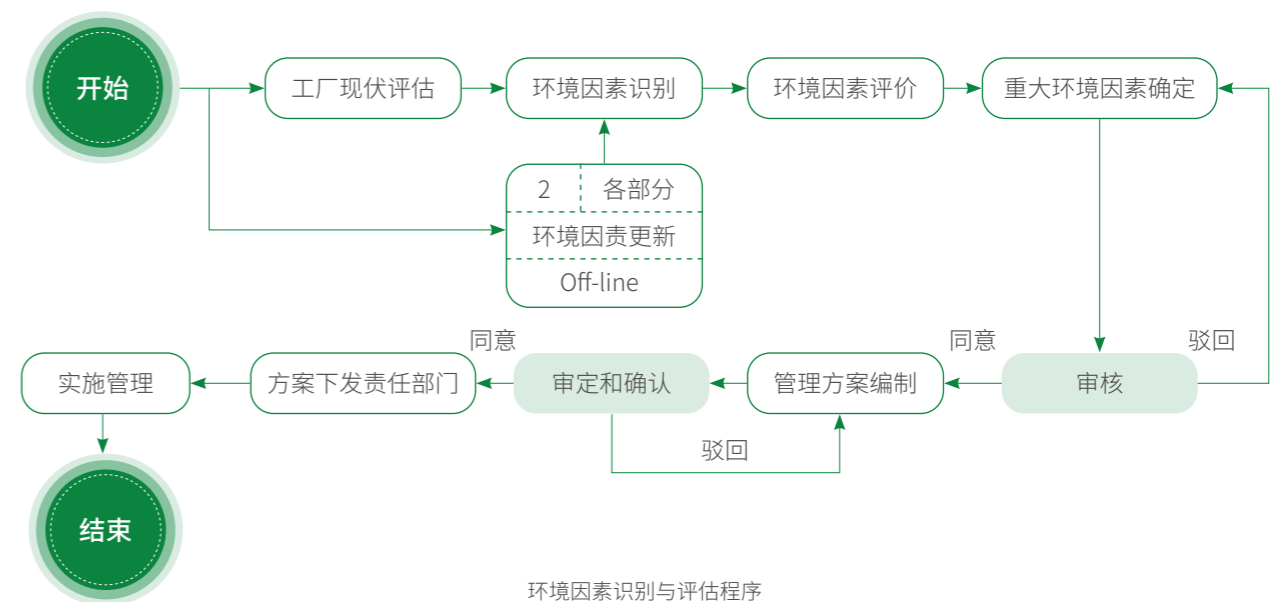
开始

工厂现状评估

环境因素识别

环境因素评价

重大环境因素确定

2 各部分

环境因责更新

Off-line

同意

同意

驳回

实施管理

方案下发责任部门

审定和确认

管理方案编制

审核

驳回

结束

环境因素识别与评估程序